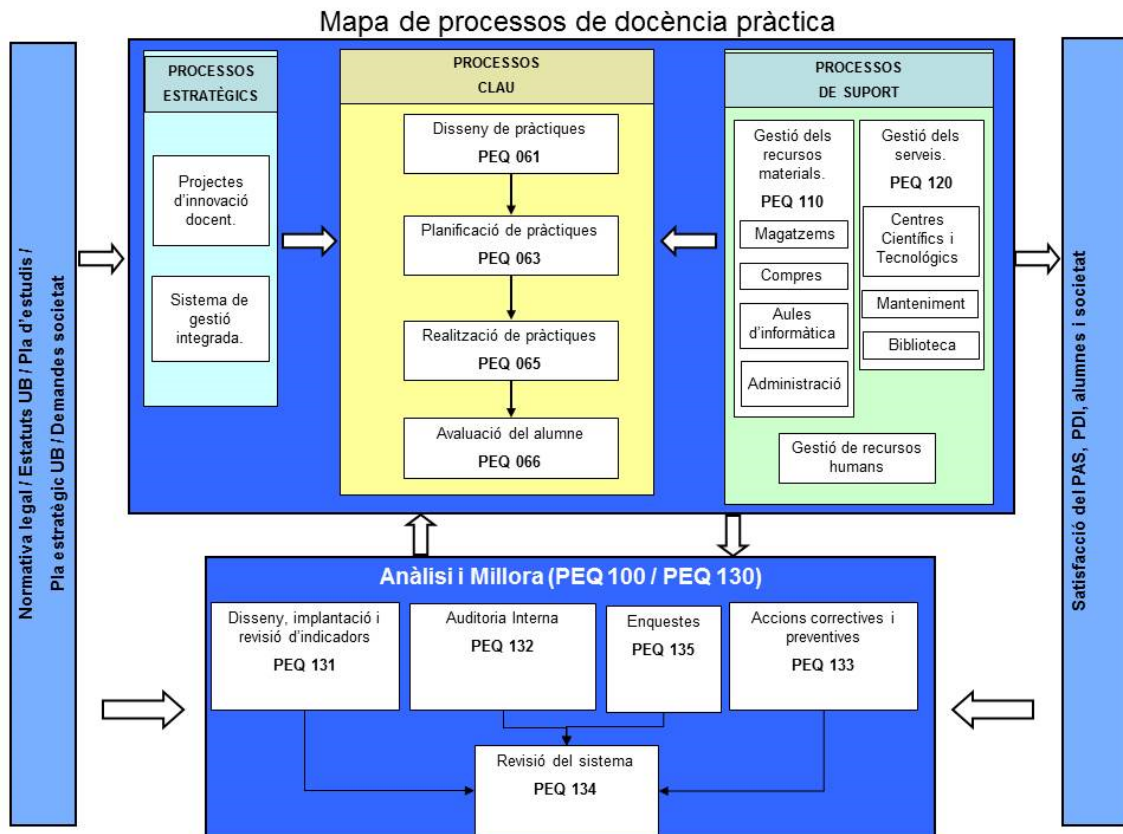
Mapa de processos de docència pràctica

Normativa legal / Estatuts UB / Pla d'estudis / Pla estratègic UB / Demandes societat

PROCESSOS ESTRATÈGICS

Projectes d'innovació docent.

Sistema de gestió integrada.

PROCESSOS CLAU

Disseny de pràctiques
PEQ 061

Planificació de pràctiques
PEQ 063

Realització de pràctiques
PEQ 065

Avaluació del alumne
PEQ 066

PROCESSOS DE SUPORT

Gestió dels recursos materials.
PEQ 110

Magatzems

Compres

Aules d'informàtica

Administració

Gestió dels serveis.
PEQ 120

Centres Científics i Tecnològics

Manteniment

Biblioteca

Gestió de recursos humans

Satisfacció del PAS, PDI, alumnes i societat

Anàlisi i Millora (PEQ 100 / PEQ 130)

Disseny, implantació i revisió d'indicadors
PEQ 131

Auditoria Interna
PEQ 132

Enquestes
PEQ 135

Accions correctives i preventives
PEQ 133

Revisió del sistema
PEQ 134